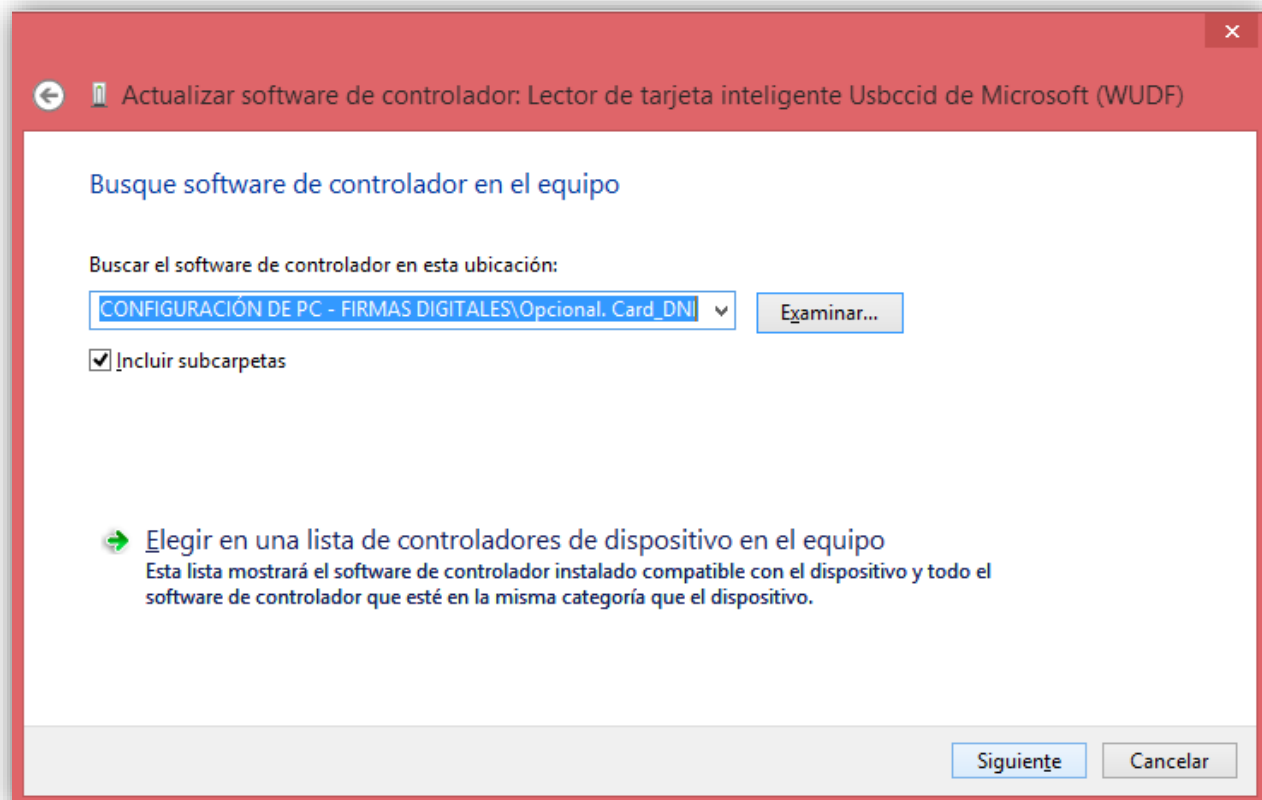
Actualizar software de controlador: Lector de tarjeta inteligente Usbccid de Microsoft (WUDF)

Busque software de controlador en el equipo

Buscar el software de controlador en esta ubicación:

CONFIGURACIÓN DE PC - FIRMAS DIGITALES\Opcional. Card_DNI

Examinar...

Incluir subcarpetas

Elegir en una lista de controladores de dispositivo en el equipo
Esta lista mostrará el software de controlador instalado compatible con el dispositivo y todo el software de controlador que esté en la misma categoría que el dispositivo.

Siguiente

Cancelar